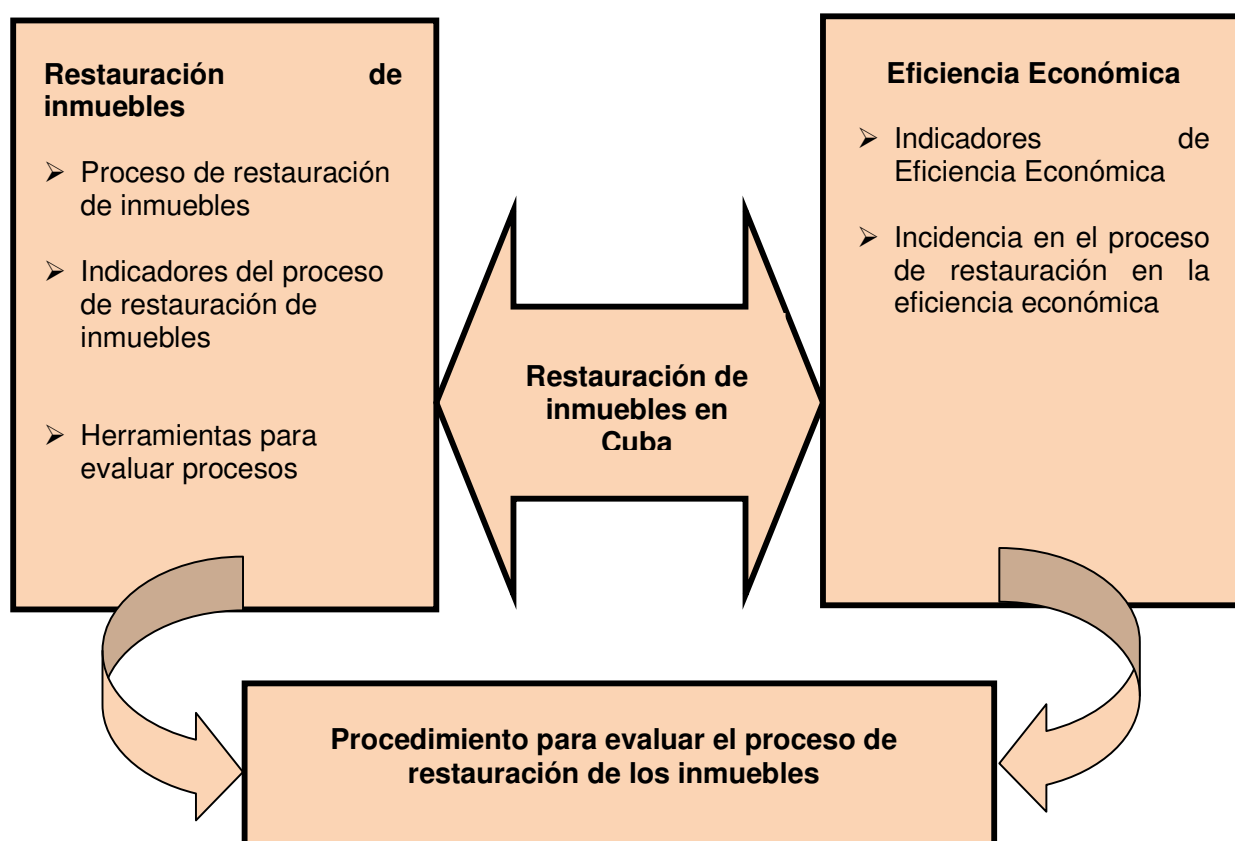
Restauración de inmuebles

- Proceso de restauración de inmuebles
- Indicadores del proceso de restauración de inmuebles
- Herramientas para evaluar procesos

Restauración de inmuebles en Cuba

Eficiencia Económica

- Indicadores de Eficiencia Económica
- Incidencia en el proceso de restauración en la eficiencia económica

Procedimiento para evaluar el proceso de restauración de los inmuebles